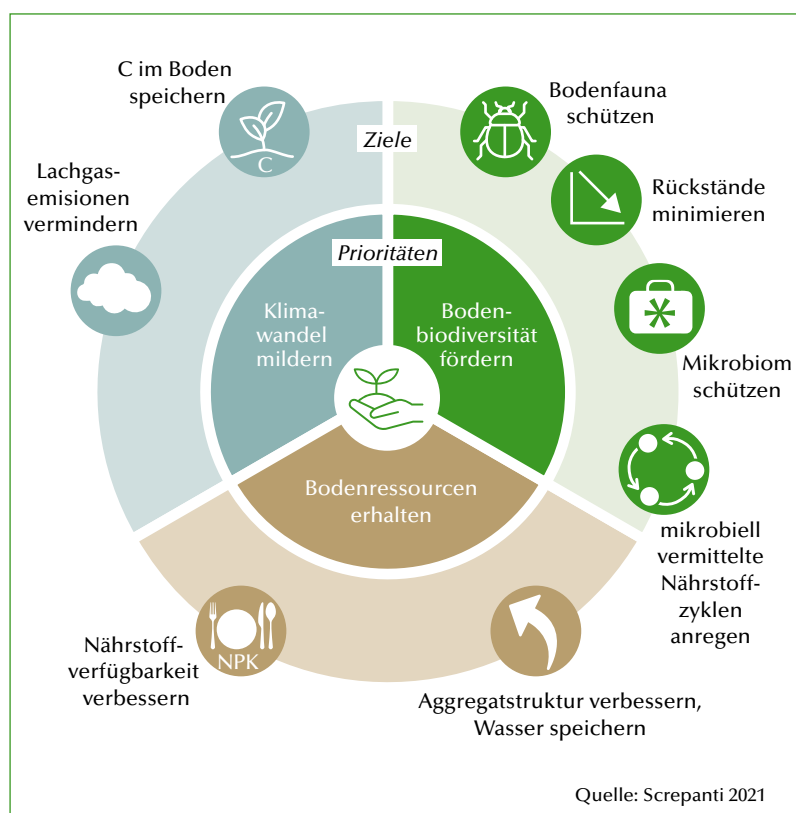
C im Boden speichern

Ziele

Bodenfauna schützen

Lachgasemisionen vermindern

Rückstände minimieren

Prioritäten

Klimawandel mildern

Bodenbiodiversität fördern

Mikrobiom schützen

C

Bodenressourcen erhalten

mikrobiell vermittelte Nährstoffzyklen anregen

NPK

Nährstoffverfügbarkeit verbessern

Aggregatstruktur verbessern, Wasser speichern

Quelle: Screpanti 2021